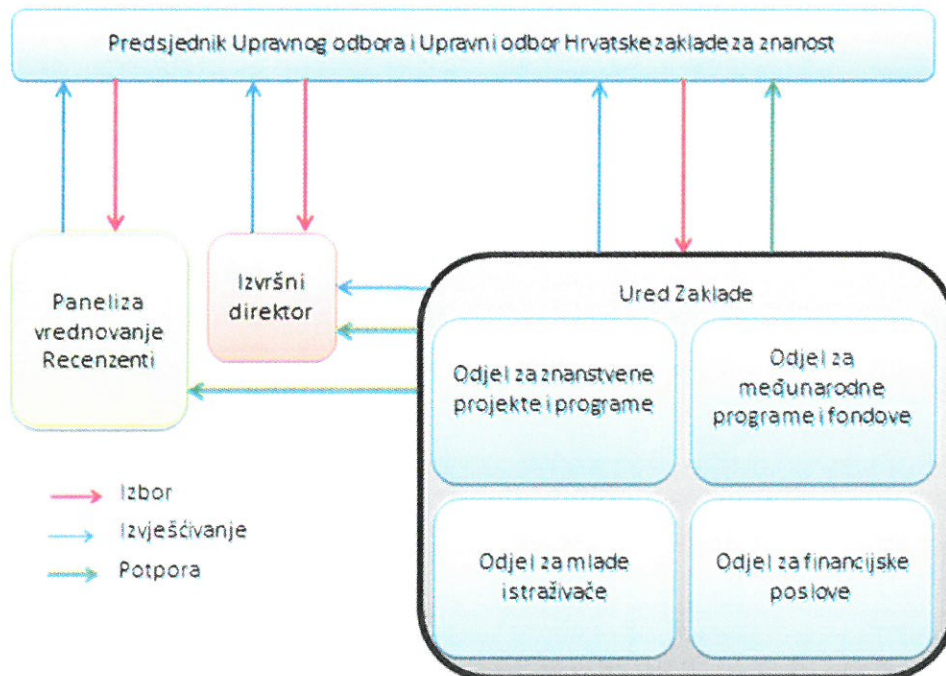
Predsjednik Upravnog odbora i Upravni odbor Hrvatske zaklade za znanost

Paneli za vrednovanje Recenzenti

Izvršni direktor

Ured Zaklade

Odjel za znanstvene projekte i programe

Odjel za međunarodne programe i fondove

Odjel za mlade istraživače

Odjel za financijske poslove

Izbor

Izvješćivanje

Potpora